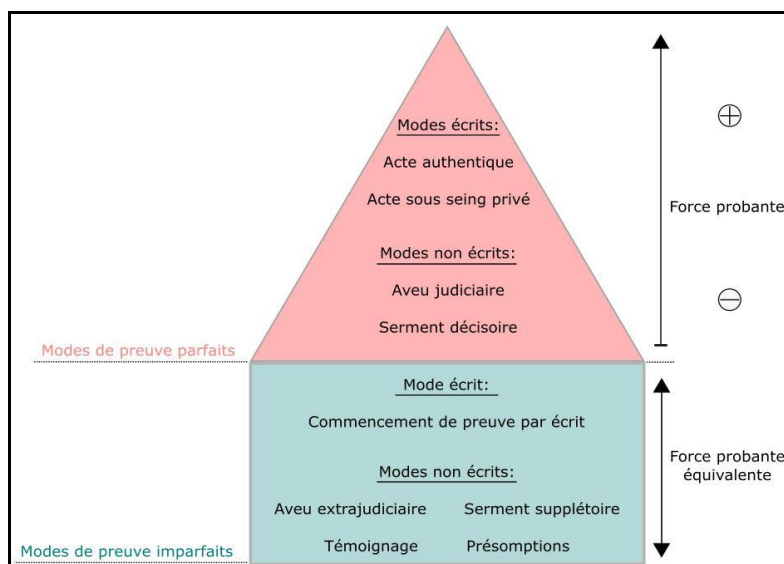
Modes écrits:

Acte authentique

Acte sous seing privé

Modes non écrits:

Aveu judiciaire

Serment décisoire

$\oplus$

Force probante

$\ominus$

Modes de preuve parfaits

Mode écrit:

Commencement de preuve par écrit

Modes non écrits:

Aveu extrajudiciaire

Serment supplétoire

Témoignage

Présomptions

Force probante équivalente

Modes de preuve imparfaits